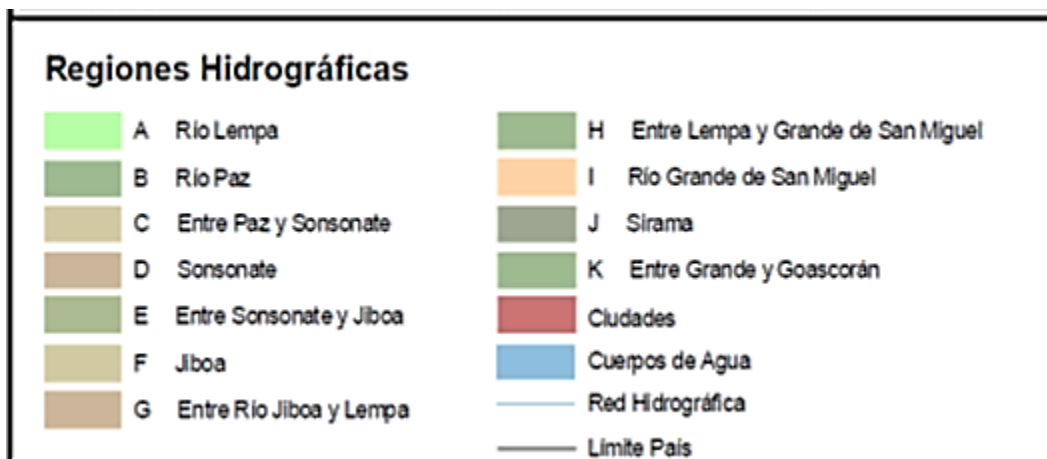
Regiones Hidrográficas

A Río Lempa

B Río Paz

C Entre Paz y Sonsonate

D Sonsonate

E Entre Sonsonate y Jiboa

F Jiboa

G Entre Río Jiboa y Lempa

H Entre Lempa y Grande de San Miguel

I Río Grande de San Miguel

J Sirama

K Entre Grande y Goascorán

Ciudades

Cuerpos de Agua

Red Hidrográfica

Limite País